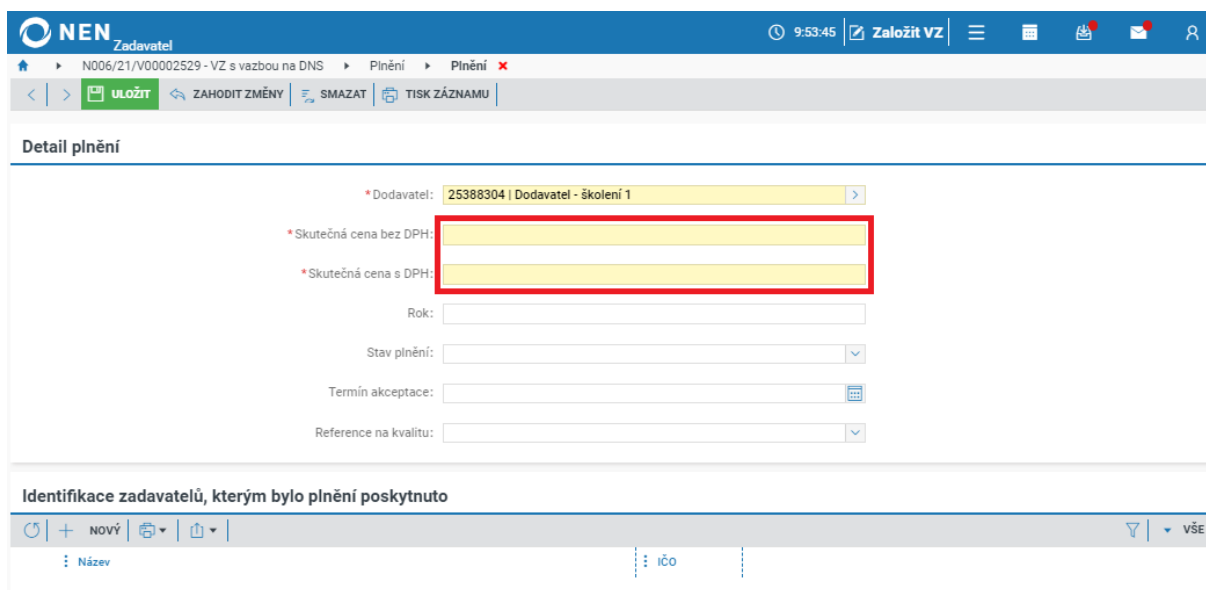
NEN Zadavatel

9:53:45 Založit VZ

N006/21/V00002529 - VZ s vazbou na DNS ▸ Plnění ▸ Plnění ×

ULOŽIT ZAHODIT ZMĚNY SMAZAT TISK ZÁZNAMU

Detail plnění

*Dodavatel: 25388304 | Dodavatel - školení 1

*Skutečná cena bez DPH:

*Skutečná cena s DPH:

Rok:

Stav plnění:

Termín akceptace:

Reference na kvalitu:

Identifikace zadavatelů, kterým bylo plnění poskytnuto

NOVÝ

VŠE

Název

IČO